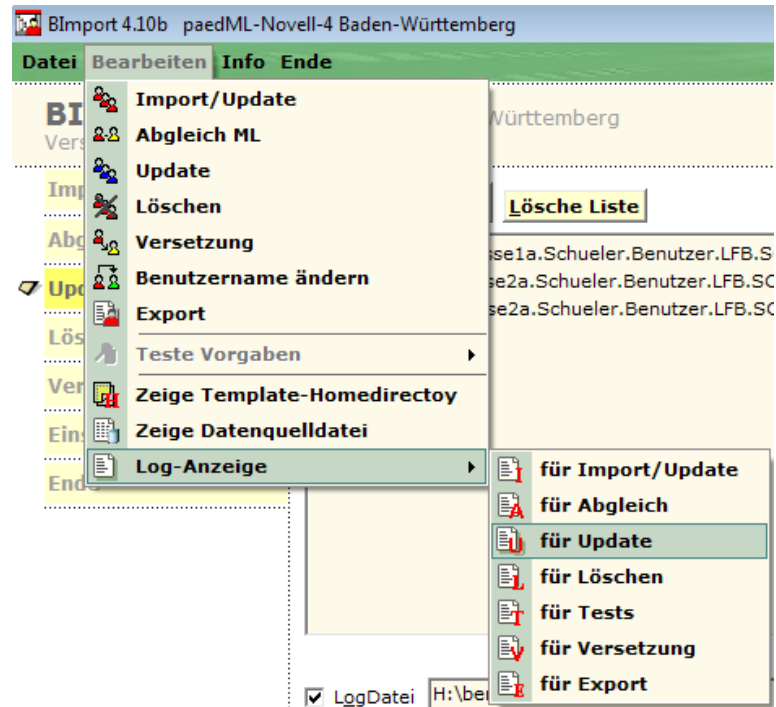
BImport 4.10b paedML-Novell-4 Baden-Württemberg

Datei Bearbeiten Info Ende

BI
Vers
Württemberg

Imp
Abg
Upd
Lös
Ver
Eins
Ende

Import/Update
Abgleich ML
Update
Löschen
Versetzung
Benutzername ändern
Export
Teste Vorgaben
Zeige Template-Homedirectoy
Zeige Datenquelldatei
Log-Anzeige

Lösche Liste

sse1a.Schueler.Benutzer.LFB.S
se2a.Schueler.Benutzer.LFB.SC
se2a.Schueler.Benutzer.LFB.SC

für Import/Update
für Abgleich
für Update
für Löschen
für Tests
für Versetzung
für Export

LogDatei H:\be